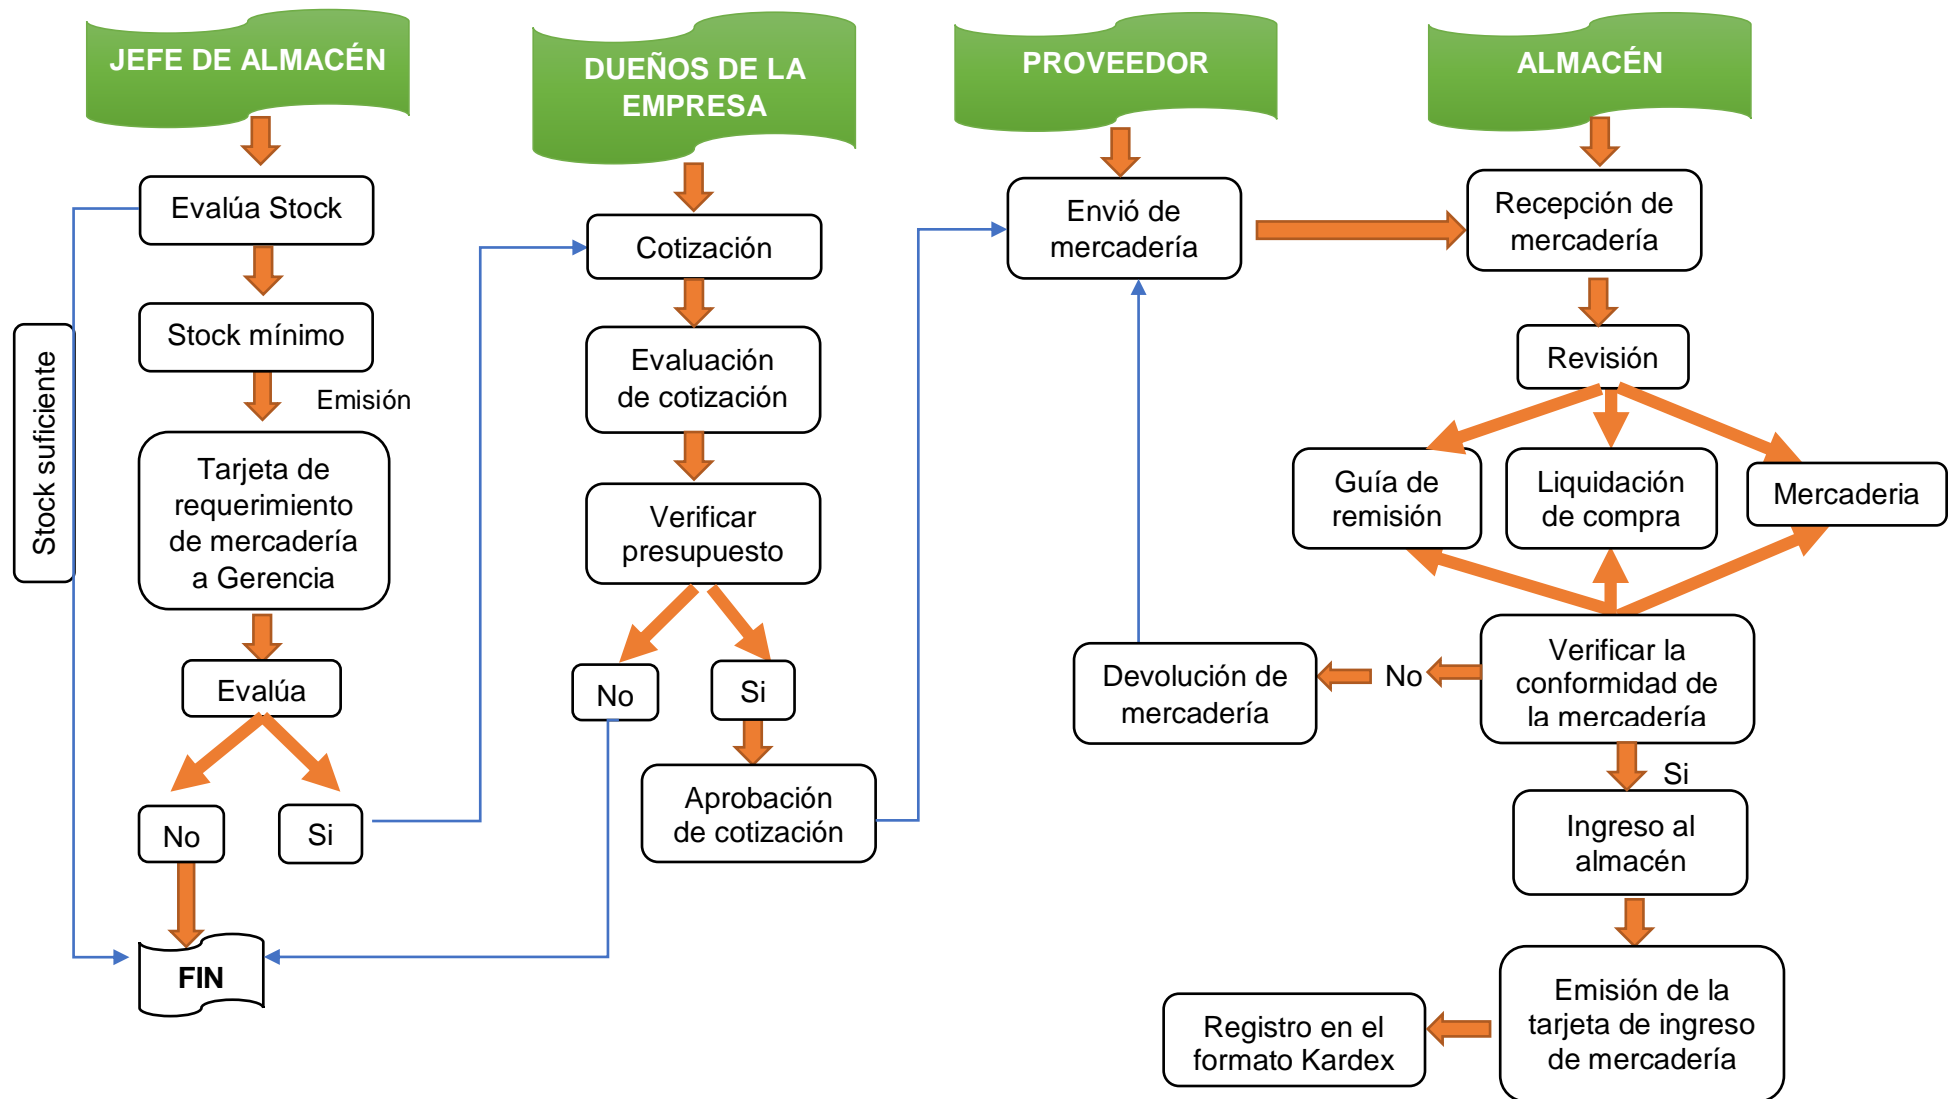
JEFE DE ALMACÉN

Evalúa Stock

Stock mínimo

Emisión

Tarjeta de requerimiento de mercadería a Gerencia

Evalúa

No

Si

Stock suficiente

FIN

DUEÑOS DE LA EMPRESA

Cotización

Evaluación de cotización

Verificar presupuesto

No

Si

Aprobación de cotización

PROVEEDOR

Envió de mercadería

Devolución de mercadería

ALMACÉN

Recepción de mercadería

Revisión

Guía de remisión

Liquidación de compra

Mercaderia

Verificar la conformidad de la mercadería

No

Si

Ingreso al almacén

Emisión de la tarjeta de ingreso de mercadería

Registro en el formato Kardex